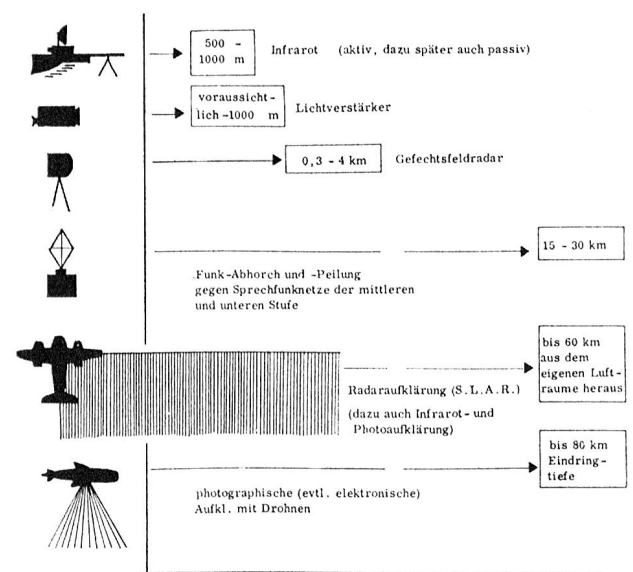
500 - 1000 m

Infrarot (aktiv, dazu später auch passiv)

voraussichtlich -1000 m

Lichtverstärker

0,3 - 4 km

Gefechtsfeldradar

15 - 30 km

Funk-Abhorch und -Peilung gegen Sprechfunknetze der mittleren und unteren Stufe

bis 60 km aus dem eigenen Luftraume heraus

Radaraufklärung (S.L.A.R.)

(dazu auch Infrarot- und Photoaufklärung)

bis 80 km Eindringtiefe

photographische (evtl. elektronische) Aufkl. mit Drohnen